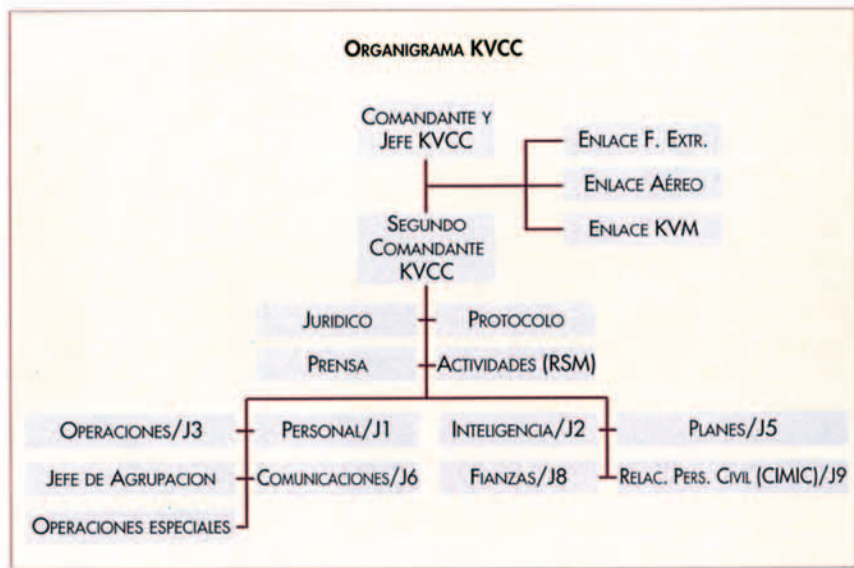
ORGANIGRAMA KVCC

COMANDANTE Y JEFE KVCC

ENLACE F. EXTR.

ENLACE AÉREO

ENLACE KVM

SEGUNDO COMANDANTE KVCC

JURIDICO

PROTOCOLO

PRENSA

ACTIVIDADES (RSM)

OPERACIONES/J3

PERSONAL/J1

INTELIGENCIA/J2

PLANES/J5

JEFE DE AGRUPACION

COMUNICACIONES/J6

FIANZAS/J8

RELAC. PERS. CIVIL (CIMIC)/J9

OPERACIONES ESPECIALES